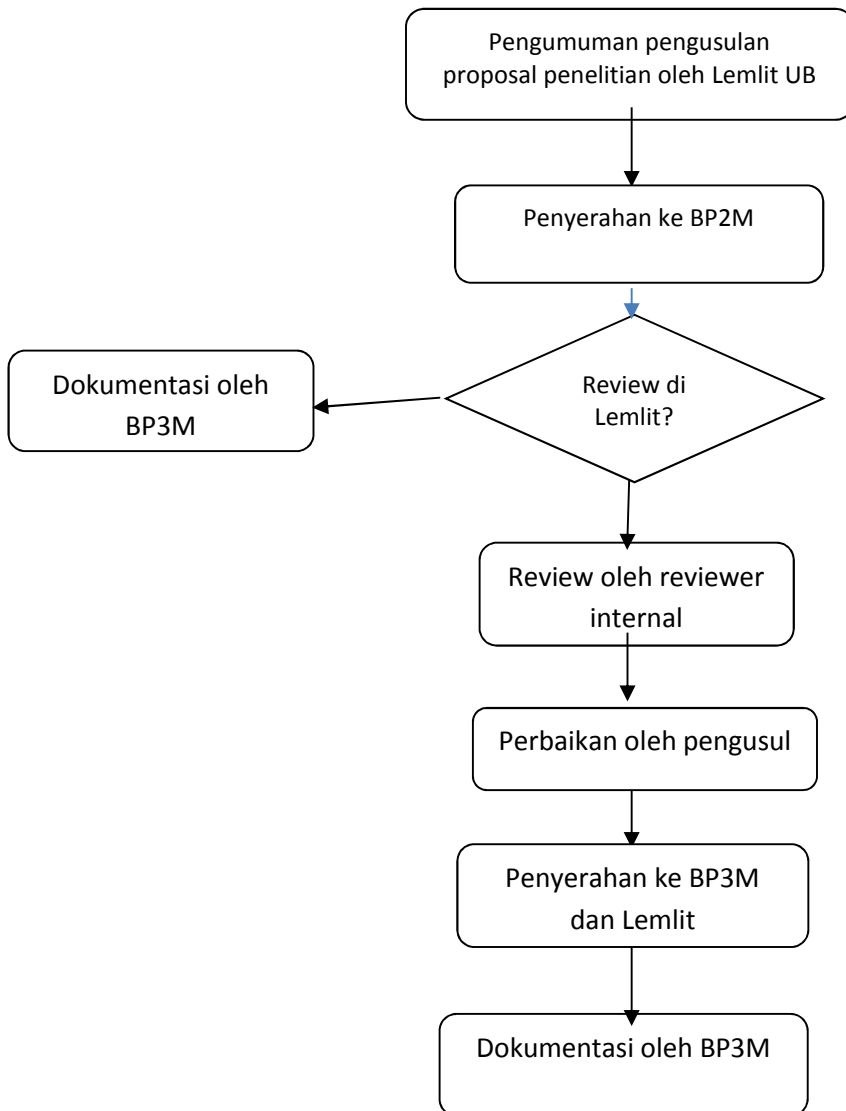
Pengumuman pengusulan proposal penelitian oleh Lemlit UB

Penyerahan ke BP2M

Review di Lemlit?

Dokumentasi oleh BP3M

Review oleh reviewer internal

Perbaikan oleh pengusul

Penyerahan ke BP3M dan Lemlit

Dokumentasi oleh BP3M